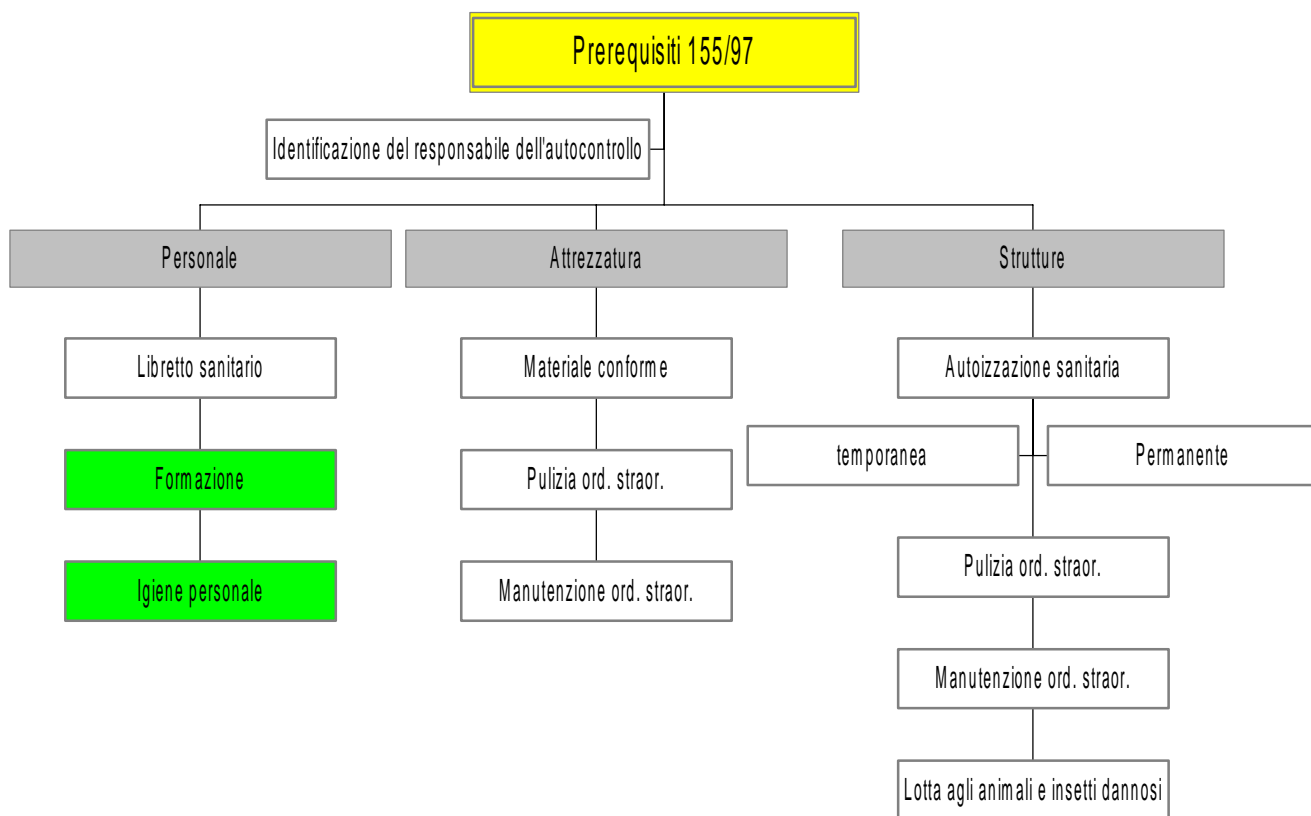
Prerequisiti 155/97

Identificazione del responsabile dell'autocontrollo

Personale

Libretto sanitario

Formazione

Igiene personale

Attrezzatura

Materiale conforme

Pulizia ord. straor.

Manutenzione ord. straor.

Strutture

Autoizzazione sanitaria

temporanea

Permanente

Pulizia ord. straor.

Manutenzione ord. straor.

Lotta agli animali e insetti dannosi